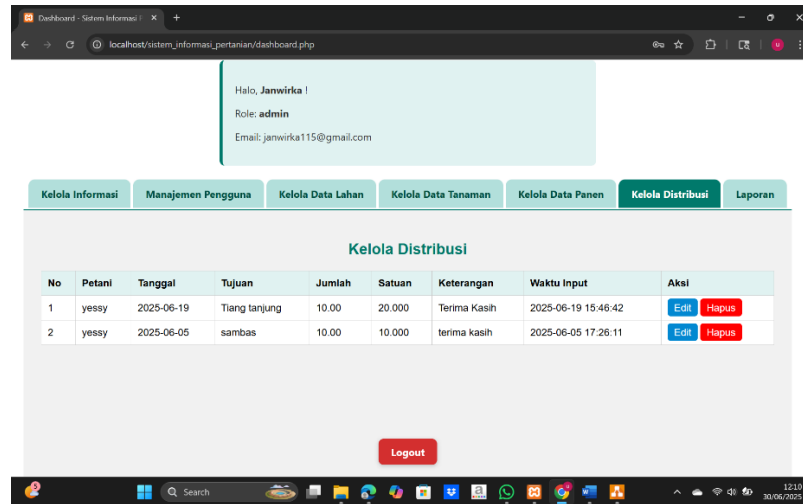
Dashboard - Sistem Informasi P ×

localhost/sistem_informasi_pertanian/dashboard.php

Halo, **Janwirka** !

Role: **admin**

Email: janwirka115@gmail.com

Kelola Informasi | Manajemen Pengguna | Kelola Data Lahan | Kelola Data Tanaman | Kelola Data Panen | Kelola Distribusi | Laporan

Kelola Distribusi

| No | Petani | Tanggal | Tujuan | Jumlah | Satuan | Keterangan | Waktu Input | Aksi |
|---|---|---|---|---|---|---|---|---|
| 1 | yessy | 2025-06-19 | Tiang tanjung | 10.00 | 20.000 | Terima Kasih | 2025-06-19 15:46:42 | Edit Hapus |
| 2 | yessy | 2025-06-05 | sambas | 10.00 | 10.000 | terima kasih | 2025-06-05 17:26:11 | Edit Hapus |

Logout

Search

12:10
30/06/2025